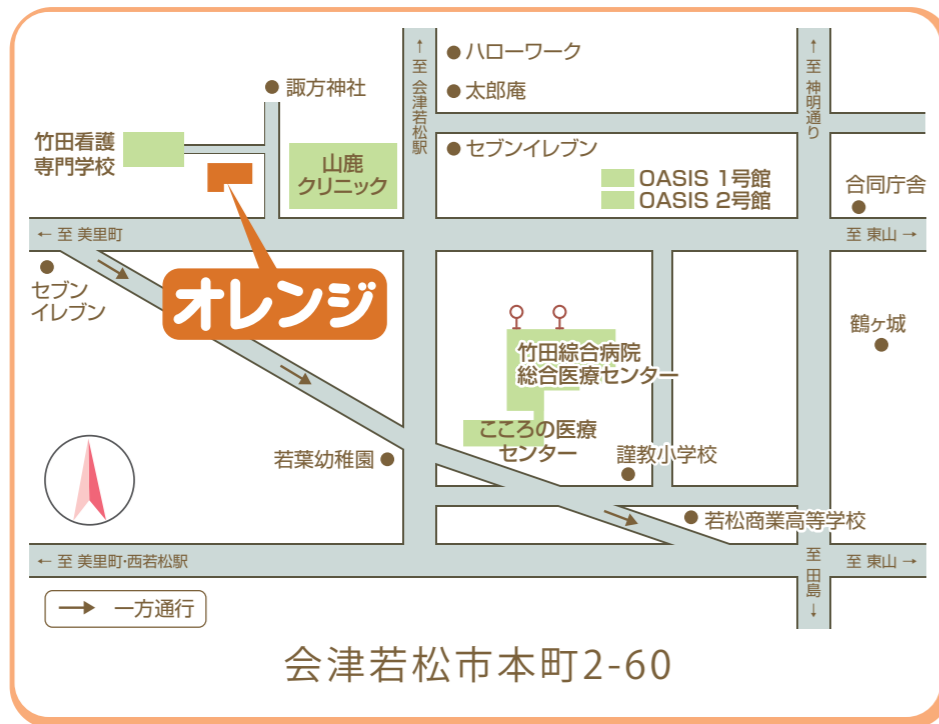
↑ 至 会津若松駅

ハローワーク

太郎庵

セブンイレブン

↑ 至 神明通り

諏方神社

竹田看護専門学校

山鹿クリニック

OASIS 1号館

OASIS 2号館

合同庁舎

← 至 美里町

至 東山 →

セブンイレブン

オレンジ

鶴ヶ城

竹田綜合病院 総合医療センター

こころの医療センター

謹教小学校

若葉幼稚園

若松商業高等学校

← 至 美里町·西若松駅

至 東山 →

至 田島 ↓

一方通行

会津若松市本町2-60